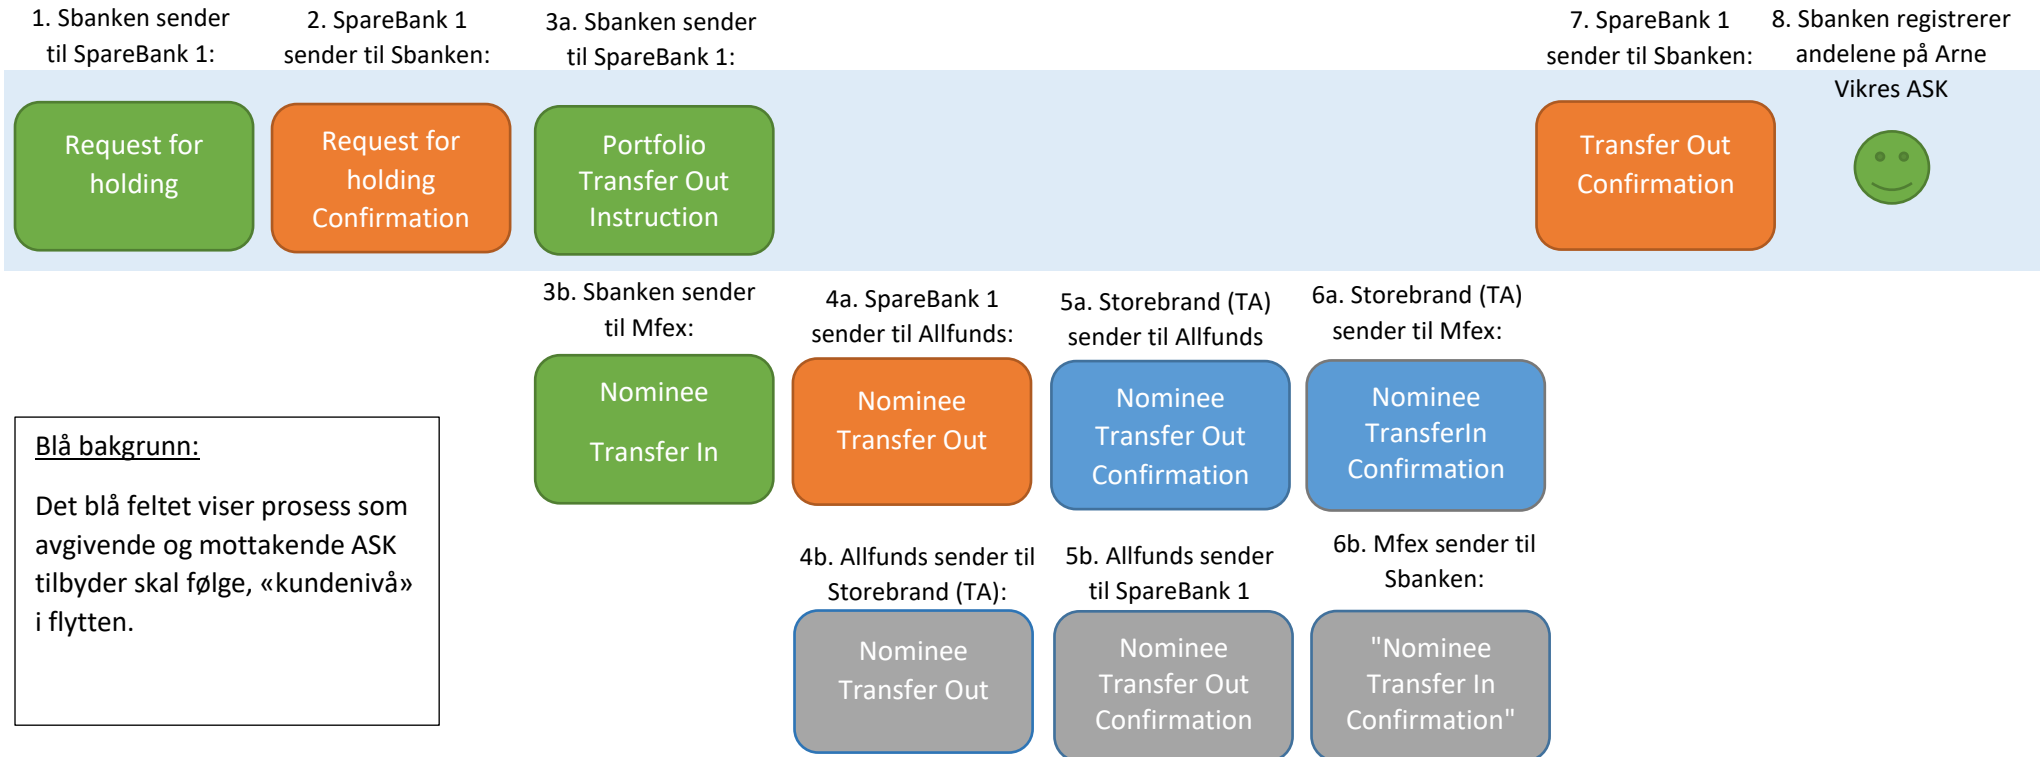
1. Sbanken sender til SpareBank 1:

Request for holding

2. SpareBank 1 sender til Sbanken:

Request for holding Confirmation

3a. Sbanken sender til SpareBank 1:

Portfolio Transfer Out Instruction

7. SpareBank 1 sender til Sbanken:

Transfer Out Confirmation

8. Sbanken registrerer andelene på Arne Vikres ASK

3b. Sbanken sender til Mfex:

Nominee Transfer In

4a. SpareBank 1 sender til Allfunds:

Nominee Transfer Out

5a. Storebrand (TA) sender til Allfunds

Nominee Transfer Out Confirmation

6a. Storebrand (TA) sender til Mfex:

Nominee TransferIn Confirmation

Blå bakgrunn:

Det blå feltet viser prosess som avgivende og mottakende ASK tilbyder skal følge, «kundenivå» i flytten.

4b. Allfunds sender til Storebrand (TA):

Nominee Transfer Out

5b. Allfunds sender til SpareBank 1

Nominee Transfer Out Confirmation

6b. Mfex sender til Sbanken:

"Nominee Transfer In Confirmation"